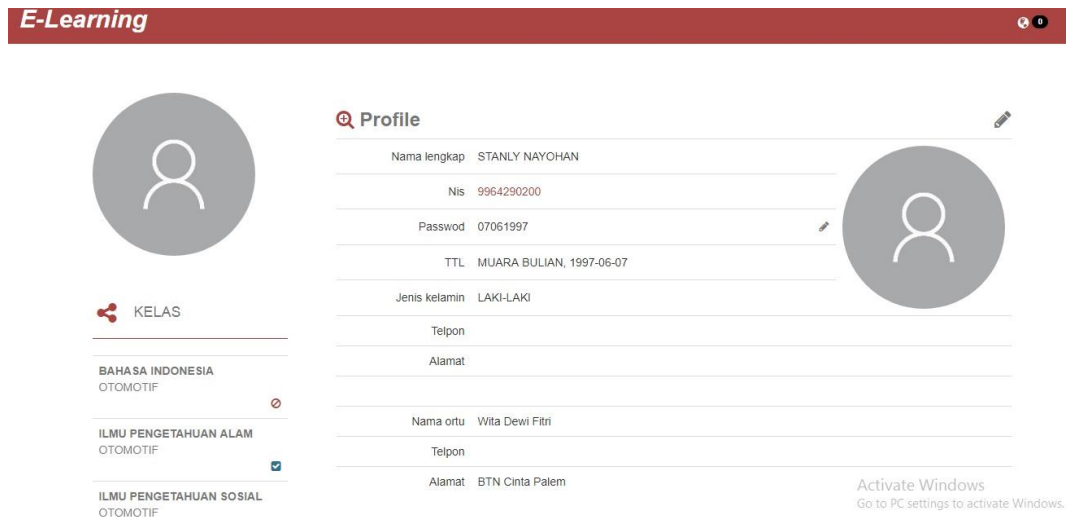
E-Learning

0

KELAS

BAHASA INDONESIA
OTOMOTIF

ILMU PENGETAHUAN ALAM
OTOMOTIF

ILMU PENGETAHUAN SOSIAL
OTOMOTIF

Profile

| | |
|---|---|
| Nama lengkap | STANLY NAYOHAN |
| Nis | 9964290200 |
| Passwod | 07061997 |
| TTL | MUARA BULIAN, 1997-06-07 |
| Jenis kelamin | LAKI-LAKI |
| Telpon | |
| Alamat | |
| Nama ortu | Wita Dewi Fitri |
| Telpon | |
| Alamat | BTN Cinta Palem |

Activate Windows
Go to PC settings to activate Windows.